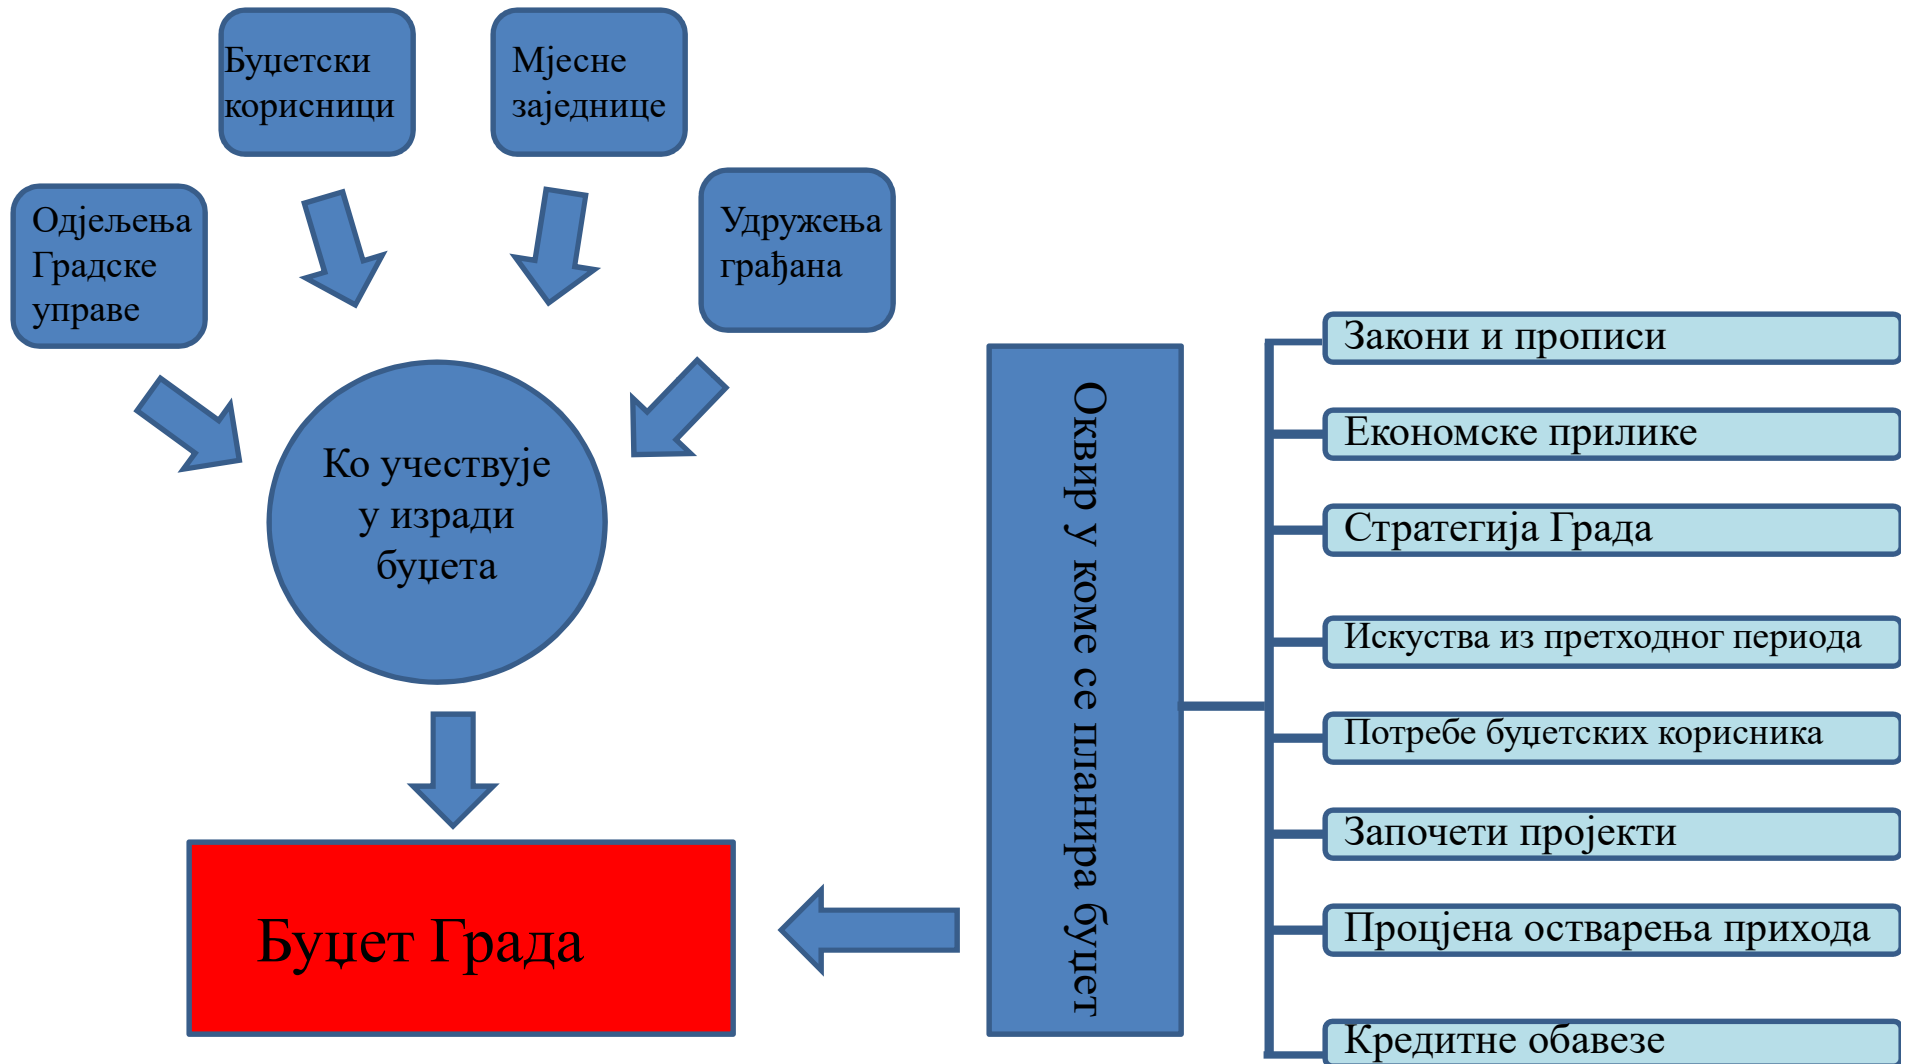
Буџетски корисници

Мјесне заједнице

Одјељења Градске управе

Удружења грађана

Ко учествује у изради буџета

Буџет Града

Оквир у коме се планира буџет

Закони и прописи

Економске прилике

Стратегија Града

Искуства из претходног периода

Потребе буџетских корисника

Започети пројекти

Процјена остварења прихода

Кредитне обавезе